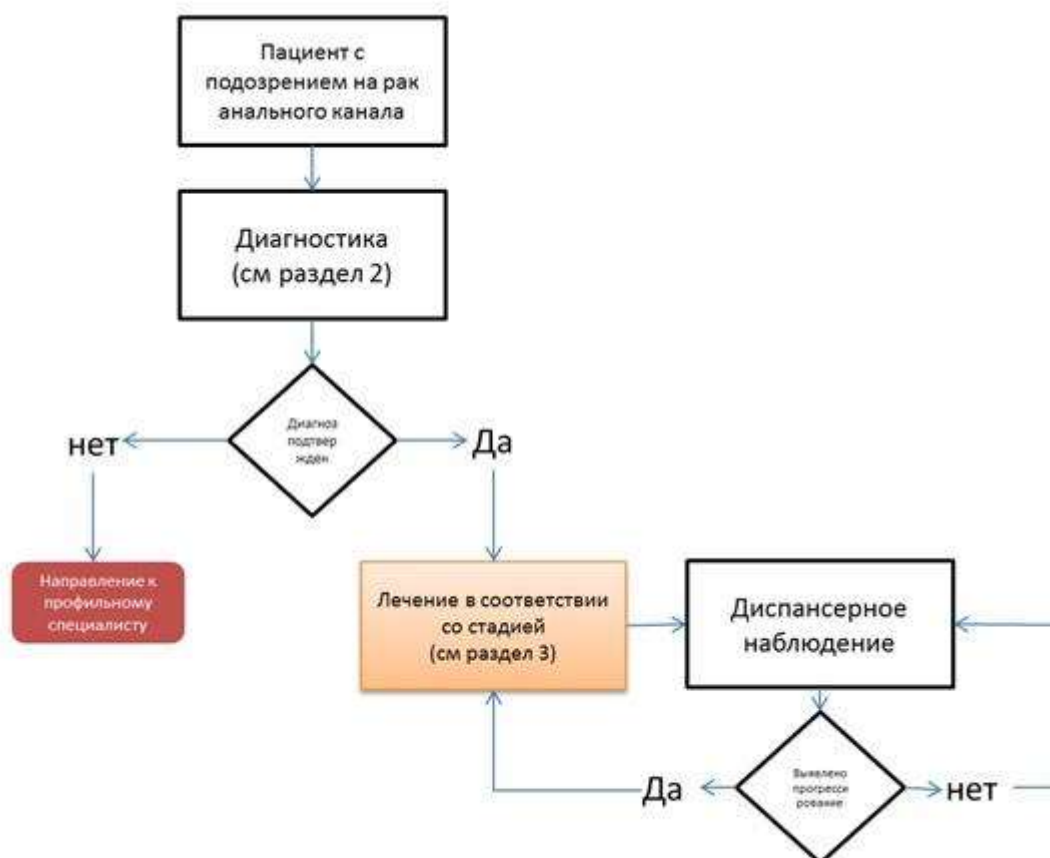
Пациент с подозрением на рак анального канала

Диагностика (см раздел 2)

Диагноз подтвер жден

нет

Да

Направление к профильному специалисту

Лечение в соответствии со стадией (см раздел 3)

Диспансерное наблюдение

Выявлено прогресси рование

Да

нет